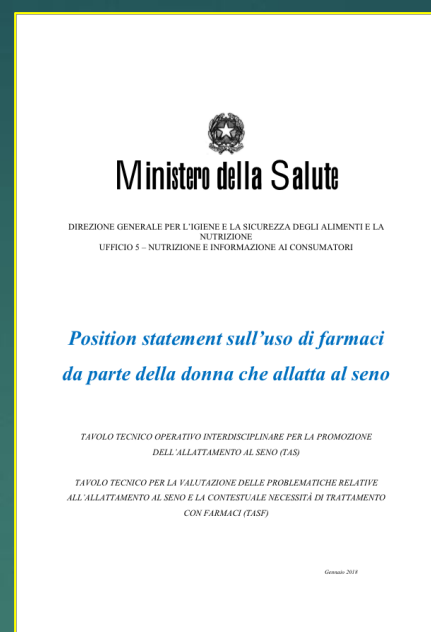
Ministero della Salute

DIREZIONE GENERALE PER L'IGIENE E LA SICUREZZA DEGLI ALIMENTI E LA NUTRIZIONE
UFFICIO 5 – NUTRIZIONE E INFORMAZIONE AI CONSUMATORI

Position statement sull'uso di farmaci da parte della donna che allatta al seno

TAVOLO TECNICO OPERATIVO INTERDISCIPLINARE PER LA PROMOZIONE DELL'ALLATTAMENTO AL SENO (TAS)

TAVOLO TECNICO PER LA VALUTAZIONE DELLE PROBLEMATICHE RELATIVE ALL'ALLATTAMENTO AL SENO E LA CONTESTUALE NECESSITÀ DI TRATTAMENTO CON FARMACI (TASF)

Gennaio 2018